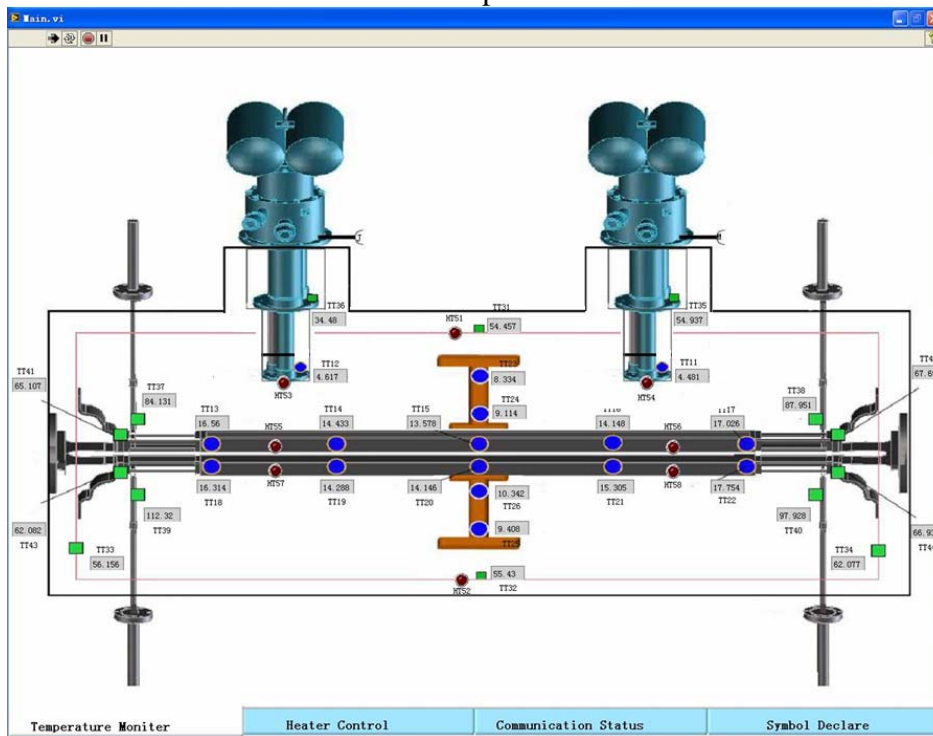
Main.vi

TT36
34.48

TT35
54.937

HT51
TT31
54.457

TT12
4.617
HT53

TT11
4.481
HT54

TT23
8.334
TT24
9.114

TT41
65.107

TT4
67.6

TT37
84.131

TT38
87.951

TT13
16.56
HT55
TT14
14.433
TT15
13.578
TT16
14.148
HT56
TT17
17.026

16.314
TT18
HT57
14.288
TT19
14.146
TT20
10.342
TT26
15.305
TT21
HT58
17.754
TT22

112.32
TT39

97.928
TT40

62.082
TT43

66.9
TT4

9.408
TT25

TT33
56.156

TT34
62.077

55.43
HT52
TT32

Temperature Moniter
Heater Control
Communication Status
Symbol Declare